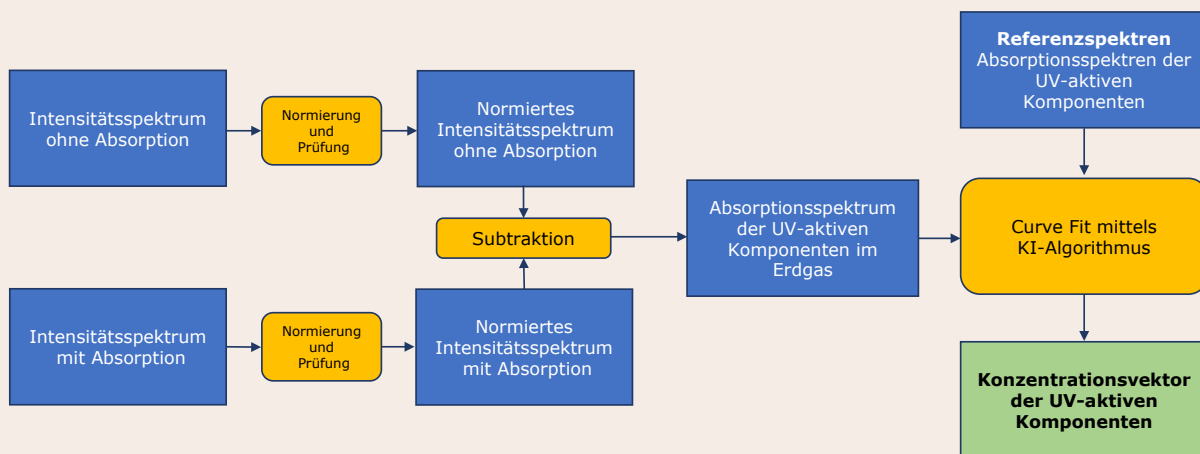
Referenzspektren
Absorptionsspektren der UV-aktiven Komponenten

Intensitätsspektrum ohne Absorption

Normierung und Prüfung

Normiertes Intensitätsspektrum ohne Absorption

Subtraktion

Absorptionsspektrum der UV-aktiven Komponenten im Erdgas

Curve Fit mittels KI-Algorithmus

Intensitätsspektrum mit Absorption

Normierung und Prüfung

Normiertes Intensitätsspektrum mit Absorption

Konzentrationsvektor der UV-aktiven Komponenten